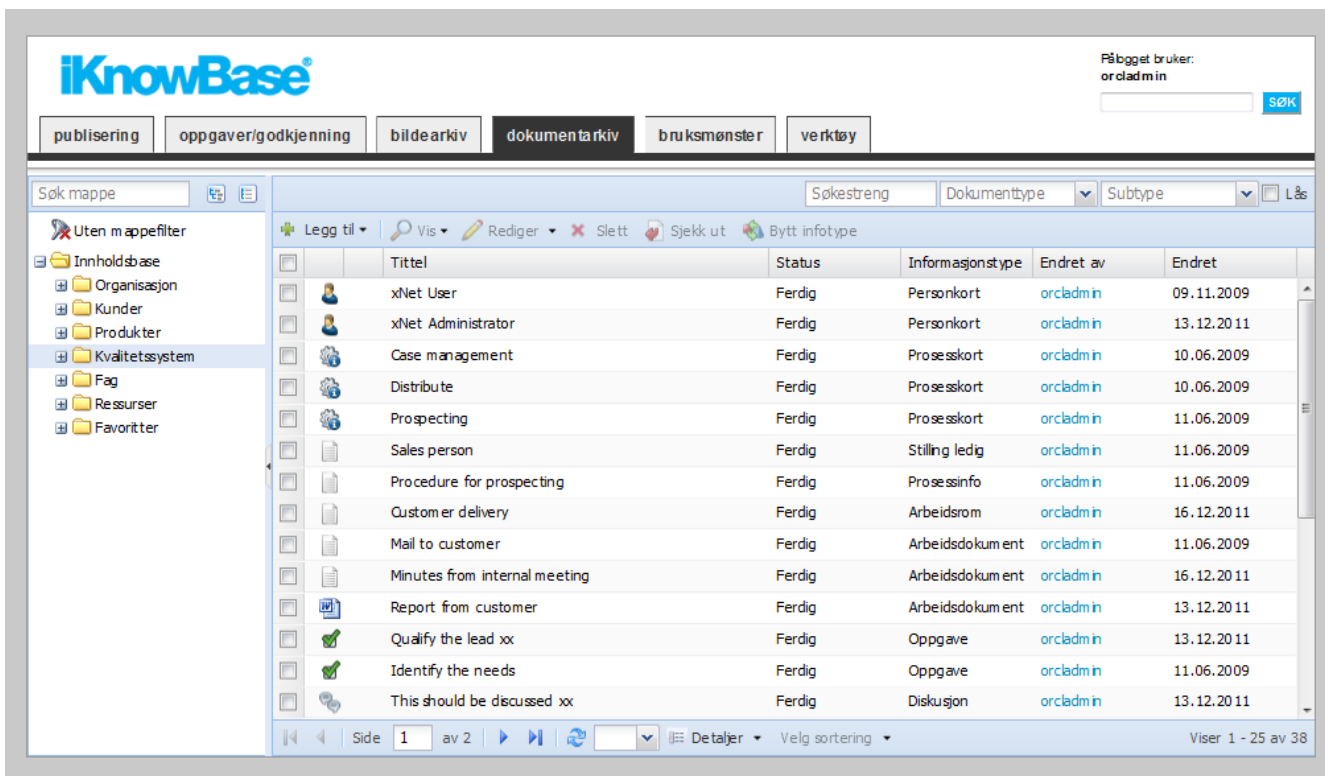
iKnowBase®

Påbogget bruker:
orcladmin

SØK

publisering | oppgaver/godkjenning | bildearkiv | dokumentarkiv | bruksmønster | verktøy

Søk mappe

Uten mappefilter
Innholdsbase
Organisasjon
Kunder
Produkter
Kvalitetssystem
Fag
Ressurser
Favoritter

Søkestreng | Dokumenttype | Subtype | Lås

Legg til | Vis | Rediger | Slett | Sjekk ut | Bytt infotype

| Tittel | Status | Informasjonstype | Endret av | Endret |
|---|---|---|---|---|
| xNet User | Ferdig | Personkort | orcladmin | 09.11.2009 |
| xNet Administrator | Ferdig | Personkort | orcladmin | 13.12.2011 |
| Case management | Ferdig | Prosesskort | orcladmin | 10.06.2009 |
| Distribute | Ferdig | Prosesskort | orcladmin | 10.06.2009 |
| Prospecting | Ferdig | Prosesskort | orcladmin | 11.06.2009 |
| Sales person | Ferdig | Stilling ledig | orcladmin | 11.06.2009 |
| Procedure for prospecting | Ferdig | Prosessinfo | orcladmin | 11.06.2009 |
| Customer delivery | Ferdig | Arbeidsrom | orcladmin | 16.12.2011 |
| Mail to customer | Ferdig | Arbeidsdokument | orcladmin | 11.06.2009 |
| Minutes from internal meeting | Ferdig | Arbeidsdokument | orcladmin | 16.12.2011 |
| Report from customer | Ferdig | Arbeidsdokument | orcladmin | 13.12.2011 |
| Qualify the lead xx | Ferdig | Oppgave | orcladmin | 13.12.2011 |
| Identify the needs | Ferdig | Oppgave | orcladmin | 11.06.2009 |
| This should be discussed xx | Ferdig | Diskusjon | orcladmin | 13.12.2011 |

Side 1 av 2 | Detaljer | Velg sortering | Viser 1 - 25 av 38